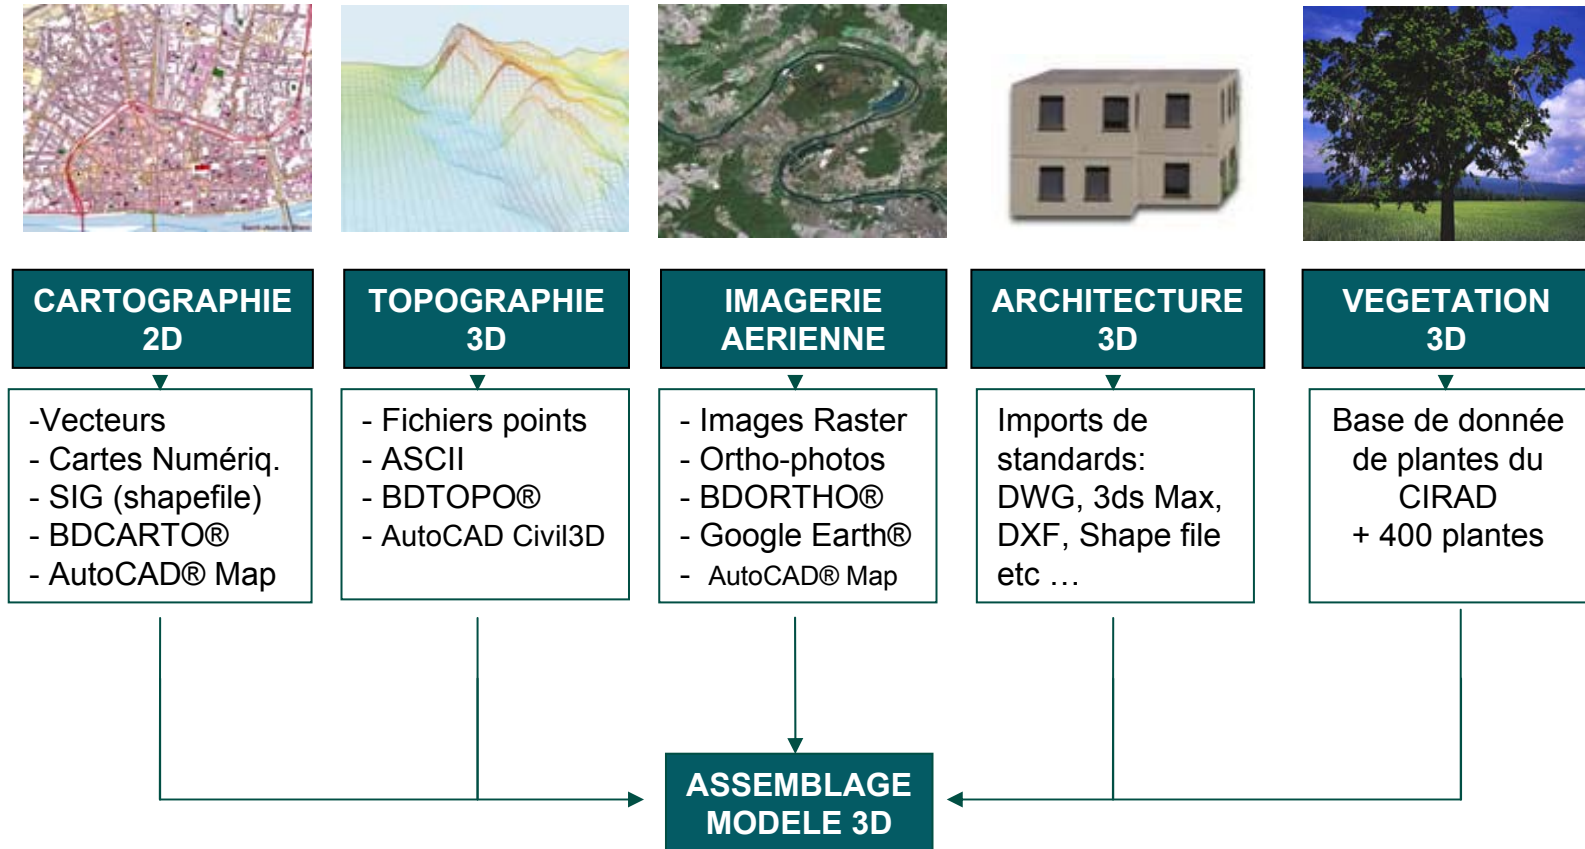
CARTOGRAPHIE 2D

-Vecteurs
- Cartes Numériq.
- SIG (shapefile)
- BDCARTO®
- AutoCAD® Map

TOPOGRAPHIE 3D

- Fichiers points
- ASCII
- BDTOPO®
- AutoCAD Civil3D

IMAGERIE AERIENNE

- Images Raster
- Ortho-photos
- BDORTHO®
- Google Earth®
- AutoCAD® Map

ARCHITECTURE 3D

Imports de standards: DWG, 3ds Max, DXF, Shape file etc …

VEGETATION 3D

Base de donnée de plantes du CIRAD + 400 plantes

ASSEMBLAGE MODELE 3D